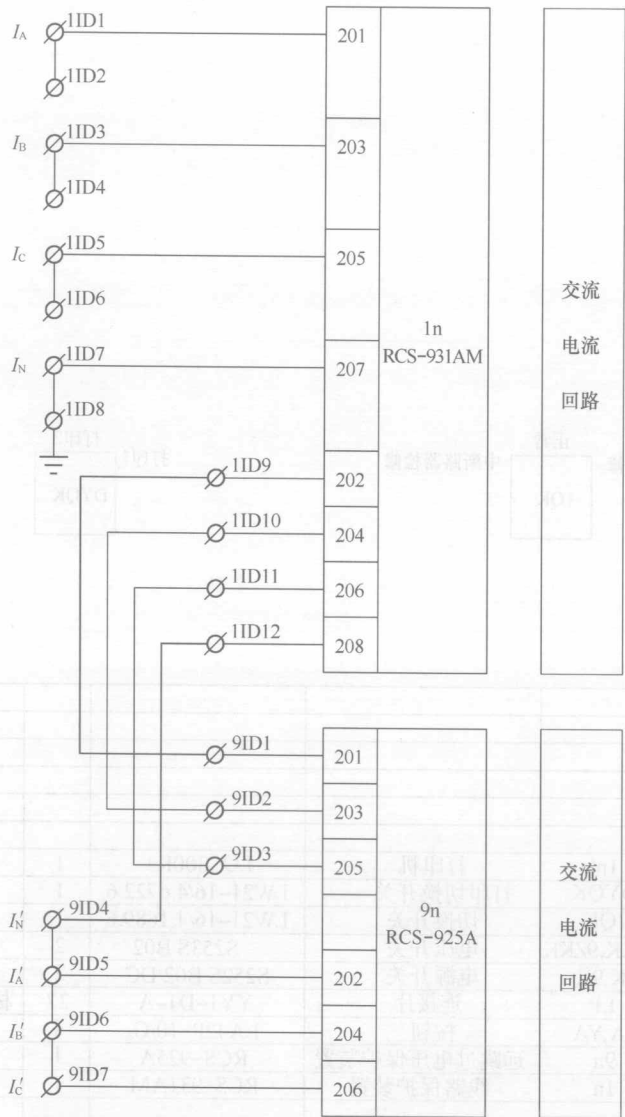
$I_A$ 1ID1
1ID2
$I_B$ 1ID3
1ID4
$I_C$ 1ID5
1ID6
$I_N$ 1ID7
1ID8
1ID9
1ID10
1ID11
1ID12

201
203
205
207
202
204
206
208

1n
RCS-931AM

交流
电流
回路

9ID1
9ID2
9ID3
$I_N'$ 9ID4
$I_A'$ 9ID5
$I_B'$ 9ID6
$I_C'$ 9ID7

201
203
205
202
204
206

9n
RCS-925A

交流
电流
回路